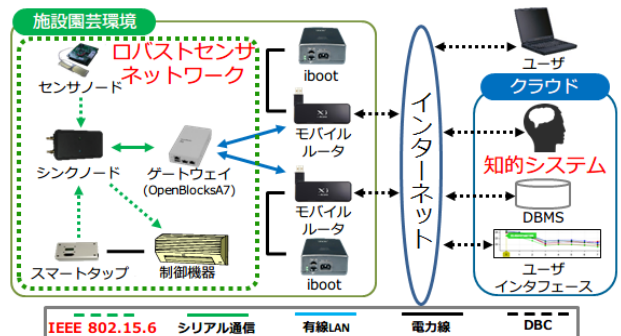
施設園芸環境

ロバストセンサネットワーク

センサノード

シンクノード

ゲートウェイ (OpenBlocksA7)

スマートタップ

制御機器

iboot

モバイルルータ

モバイルルータ

iboot

インターネット

ユーザ

クラウド

知的システム

DBMS

ユーザインタフェース

IEEE 802.15.6

シリアル通信

有線LAN

電力線

DBC